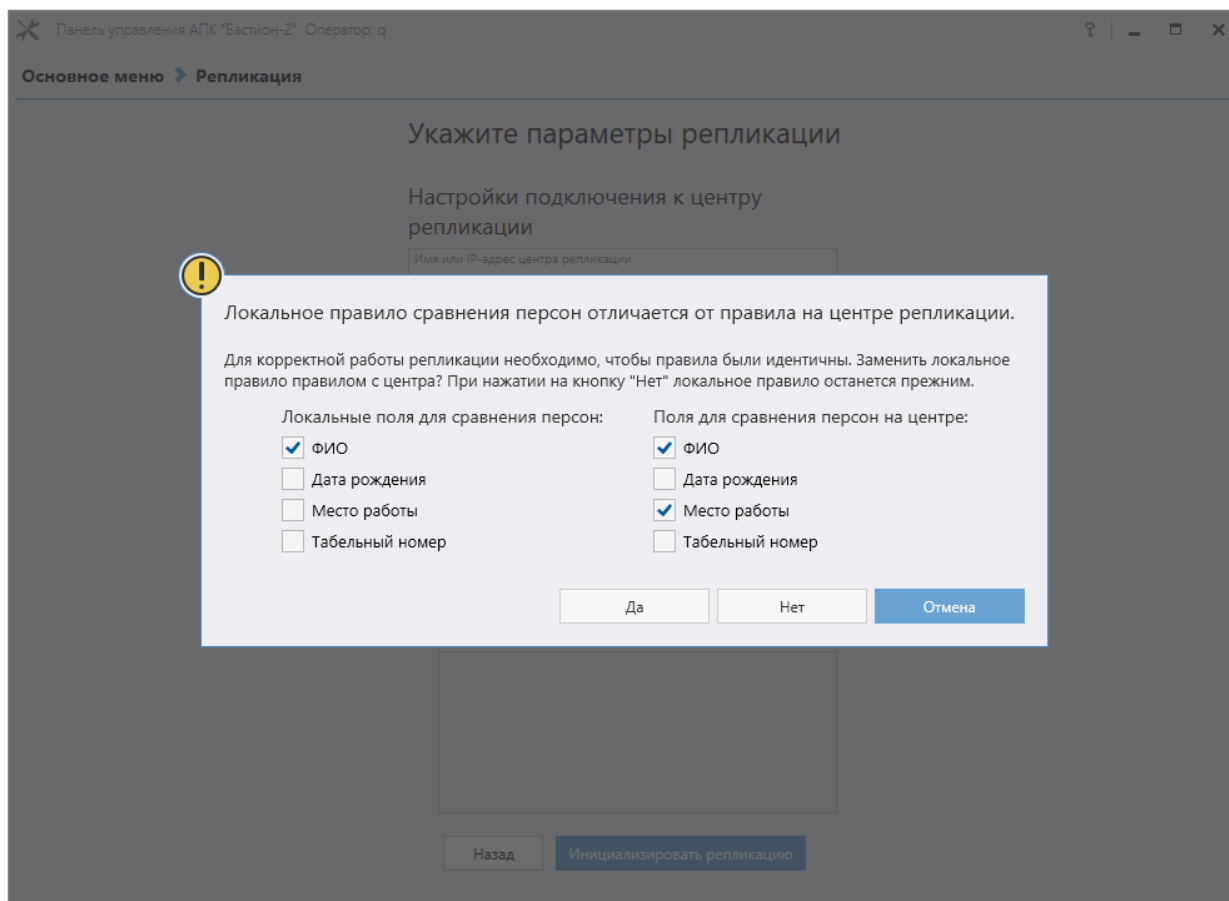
Панель управления АПК "Бастион-2" Оператор: q

Основное меню › Репликация

Укажите параметры репликации

Настройки подключения к центру репликации

Имя или IP-адрес центра репликации

Локальное правило сравнения персон отличается от правила на центре репликации.

Для корректной работы репликации необходимо, чтобы правила были идентичны. Заменить локальное правило правилом с центра? При нажатии на кнопку "Нет" локальное правило останется прежним.

Локальные поля для сравнения персон:
☑ ФИО
☐ Дата рождения
☐ Место работы
☐ Табельный номер

Поля для сравнения персон на центре:
☑ ФИО
☐ Дата рождения
☑ Место работы
☐ Табельный номер

Да | Нет | Отмена

Назад | Инициализировать репликацию